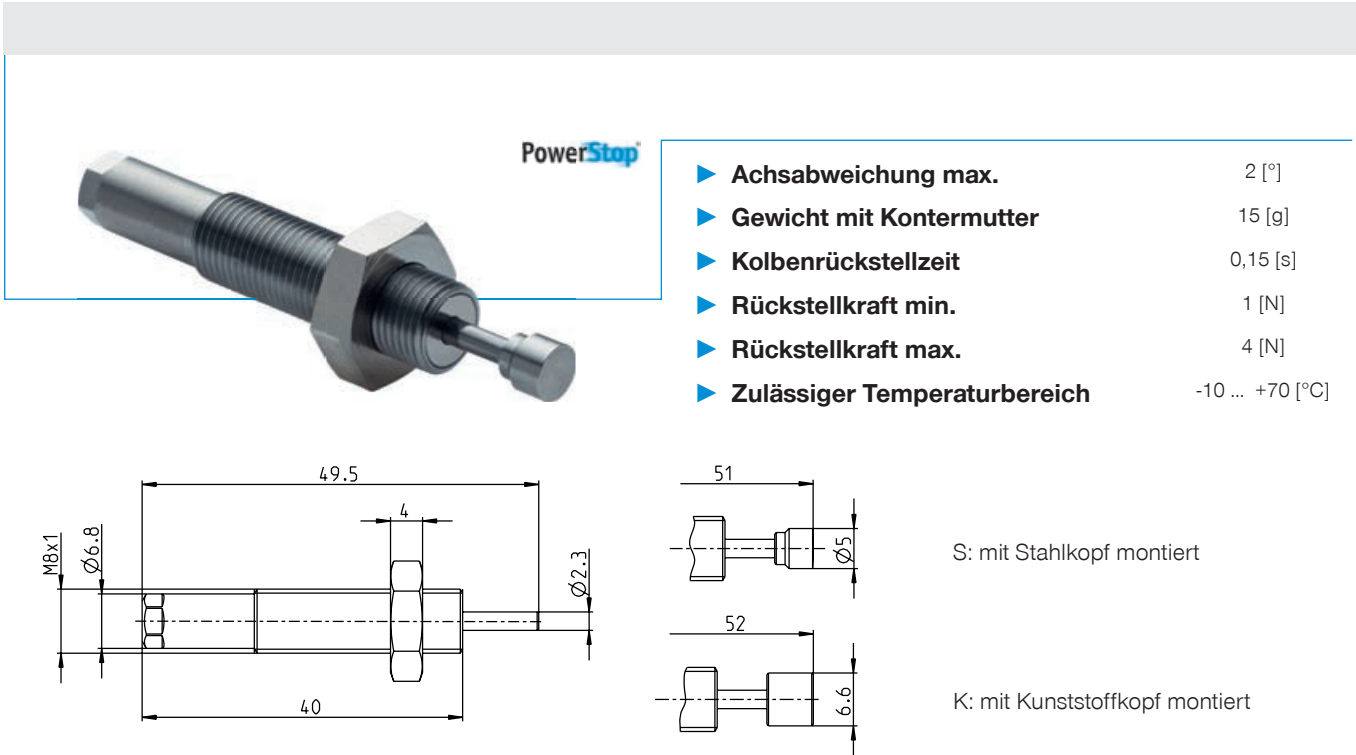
PowerStop

Achsabweichung max. 2 [°]
Gewicht mit Kontermutter 15 [g]
Kolbenrückstellzeit 0,15 [s]
Rückstellkraft min. 1 [N]
Rückstellkraft max. 4 [N]
Zulässiger Temperaturbereich -10 ... +70 [°C]

49.5
4
M8x1
Ø6.8
Ø2.3
40

51
Ø5
S: mit Stahlkopf montiert

52
6.6
K: mit Kunststoffkopf montiert